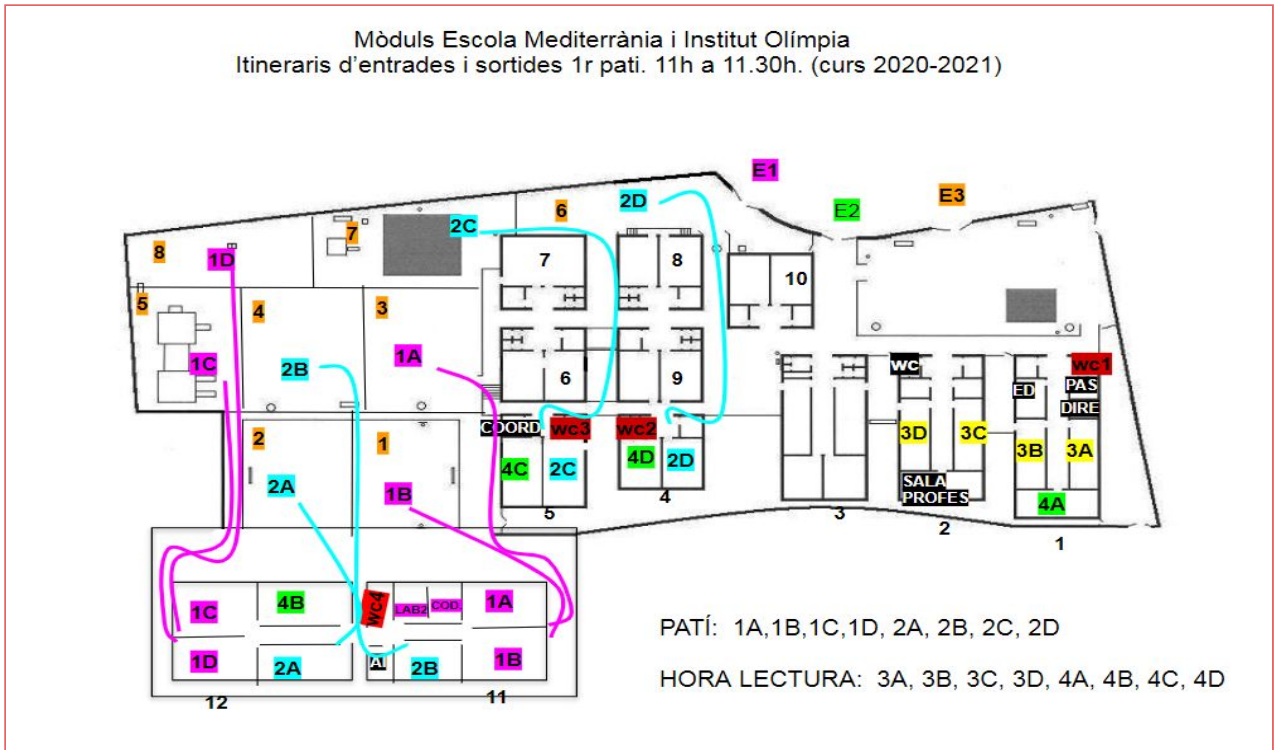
Mòduls Escola Mediterrània i Institut Olímpia
Itineraris d'entrades i sortides 1r pati. 11h a 11.30h. (curs 2020-2021)

E1
E2
E3
6
2D
2C
8
7
1D
7
8
10
5
4
3
1C
2B
1A
6
9
wc
wc1
ED
PAS
DIRE
COORD
wc3
wc2
3D
3C
3B
3A
2
1
4C
2C
4D
2D
2A
1B
SALA PROFES
5
4
3
2
4A
1
1C
4B
wc4
LAB2
COD.
1A
1D
2A
AI
2B
1B
12
11

PATÍ: 1A,1B,1C,1D, 2A, 2B, 2C, 2D

HORA LECTURA: 3A, 3B, 3C, 3D, 4A, 4B, 4C, 4D